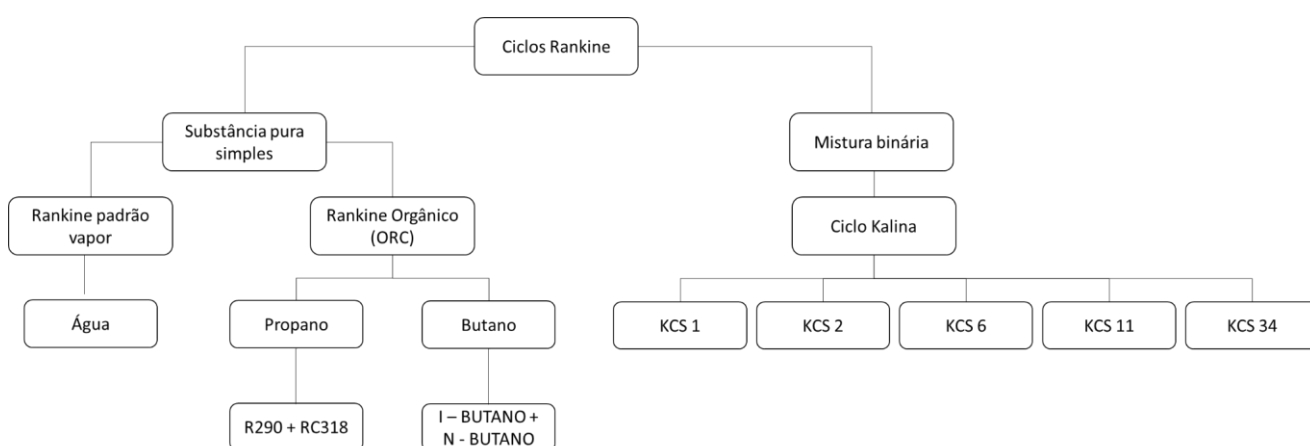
Ciclos Rankine

Substância pura simples

Mistura binária

Rankine padrão vapor

Rankine Orgânico (ORC)

Ciclo Kalina

Água

Propano

Butano

KCS 1

KCS 2

KCS 6

KCS 11

KCS 34

R290 + RC318

I – BUTANO + N - BUTANO